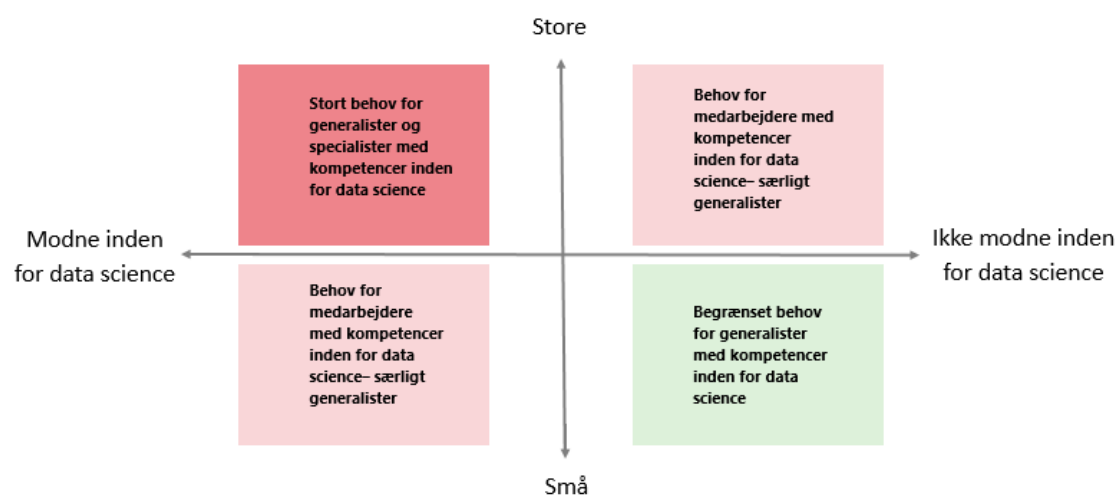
Store

Stort behov for generalister og specialister med kompetencer inden for data science

Behov for medarbejdere med kompetencer inden for data science– særligt generalister

Modne inden for data science

Ikke modne inden for data science

Behov for medarbejdere med kompetencer inden for data science– særligt generalister

Begrænset behov for generalister med kompetencer inden for data science

Små